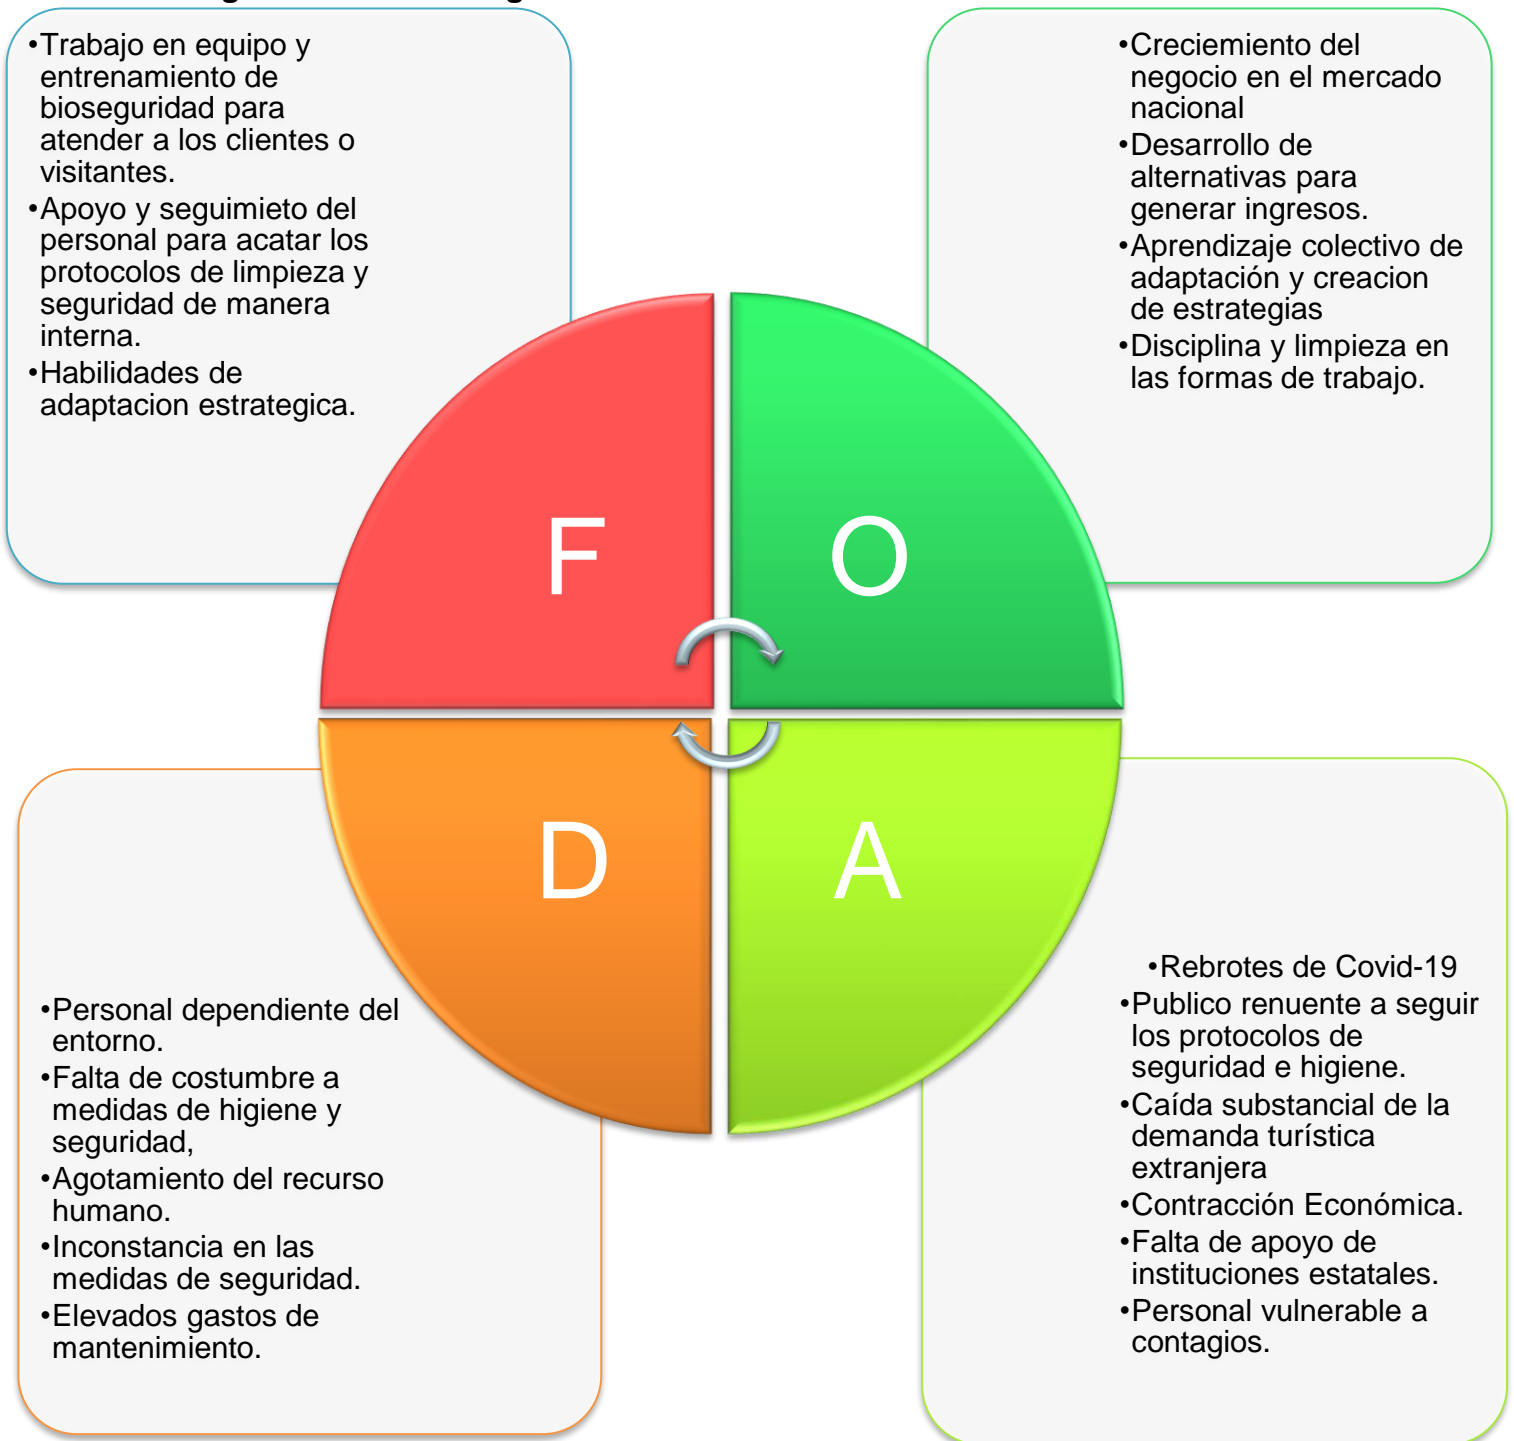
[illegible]

•Trabajo en equipo y entrenamiento de bioseguridad para atender a los clientes o visitantes.
•Apoyo y seguimieto del personal para acatar los protocolos de limpieza y seguridad de manera interna.
•Habilidades de adaptacion estrategica.

•Creciemiento del negocio en el mercado nacional
•Desarrollo de alternativas para generar ingresos.
•Aprendizaje colectivo de adaptación y creacion de estrategias
•Disciplina y limpieza en las formas de trabajo.

F

O

D

A

•Personal dependiente del entorno.
•Falta de costumbre a medidas de higiene y seguridad,
•Agotamiento del recurso humano.
•Inconstancia en las medidas de seguridad.
•Elevados gastos de mantenimiento.

•Rebrotes de Covid-19
•Publico renuente a seguir los protocolos de seguridad e higiene.
•Caída substancial de la demanda turística extranjera
•Contracción Económica.
•Falta de apoyo de instituciones estatales.
•Personal vulnerable a contagios.